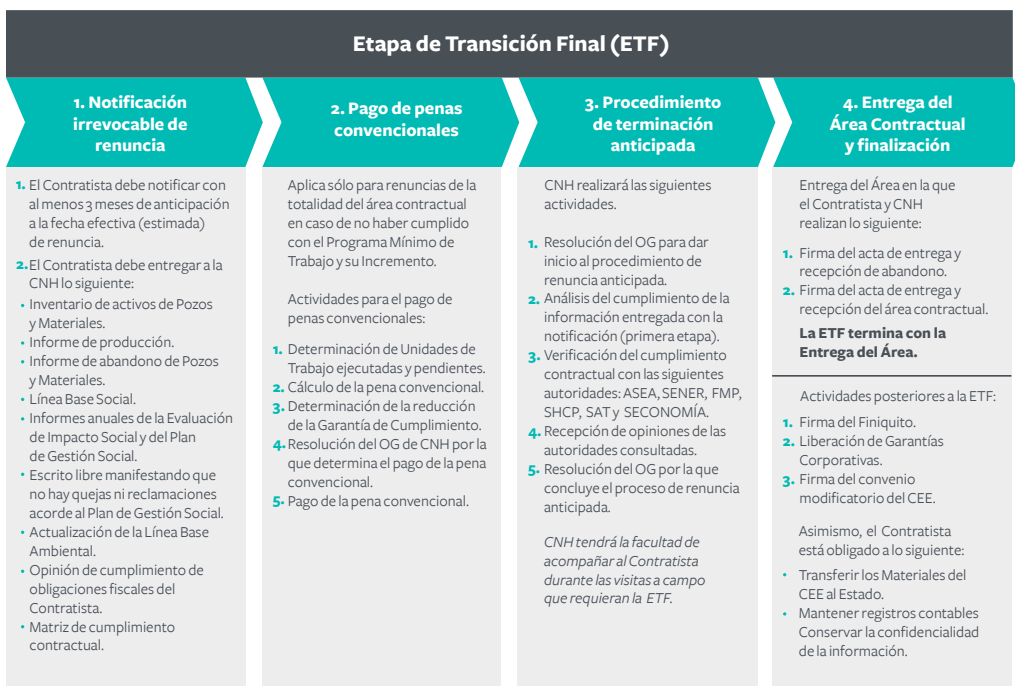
Etapa de Transición Final (ETF)

1. Notificación irrevocable de renuncia

1. El Contratista debe notificar con al menos 3 meses de anticipación a la fecha efectiva (estimada) de renuncia.
2. El Contratista debe entregar a la CNH lo siguiente:
• Inventario de activos de Pozos y Materiales.
• Informe de producción.
• Informe de abandono de Pozos y Materiales.
• Línea Base Social.
• Informes anuales de la Evaluación de Impacto Social y del Plan de Gestión Social.
• Escrito libre manifestando que no hay quejas ni reclamaciones acorde al Plan de Gestión Social.
• Actualización de la Línea Base Ambiental.
• Opinión de cumplimiento de obligaciones fiscales del Contratista.
• Matriz de cumplimiento contractual.

2. Pago de penas convencionales

Aplica sólo para renuncias de la totalidad del área contractual en caso de no haber cumplido con el Programa Mínimo de Trabajo y su Incremento.

Actividades para el pago de penas convencionales:

1. Determinación de Unidades de Trabajo ejecutadas y pendientes.
2. Cálculo de la pena convencional.
3. Determinación de la reducción de la Garantía de Cumplimiento.
4. Resolución del OG de CNH por la que determina el pago de la pena convencional.
5. Pago de la pena convencional.

3. Procedimiento de terminación anticipada

CNH realizará las siguientes actividades.

1. Resolución del OG para dar inicio al procedimiento de renuncia anticipada.
2. Análisis del cumplimiento de la información entregada con la notificación (primera etapa).
3. Verificación del cumplimiento contractual con las siguientes autoridades: ASEA, SENER, FMP, SHCP, SAT y SECONOMÍA.
4. Recepción de opiniones de las autoridades consultadas.
5. Resolución del OG por la que concluye el proceso de renuncia anticipada.

CNH tendrá la facultad de acompañar al Contratista durante las visitas a campo que requieran la ETF.

4. Entrega del Área Contractual y finalización

Entrega del Área en la que el Contratista y CNH realizan lo siguiente:

1. Firma del acta de entrega y recepción de abandono.
2. Firma del acta de entrega y recepción del área contractual.

La ETF termina con la Entrega del Área.

Actividades posteriores a la ETF:

1. Firma del Finiquito.
2. Liberación de Garantías Corporativas.
3. Firma del convenio modificatorio del CEE.

Asimismo, el Contratista está obligado a lo siguiente:

• Transferir los Materiales del CEE al Estado.
• Mantener registros contables Conservar la confidencialidad de la información.